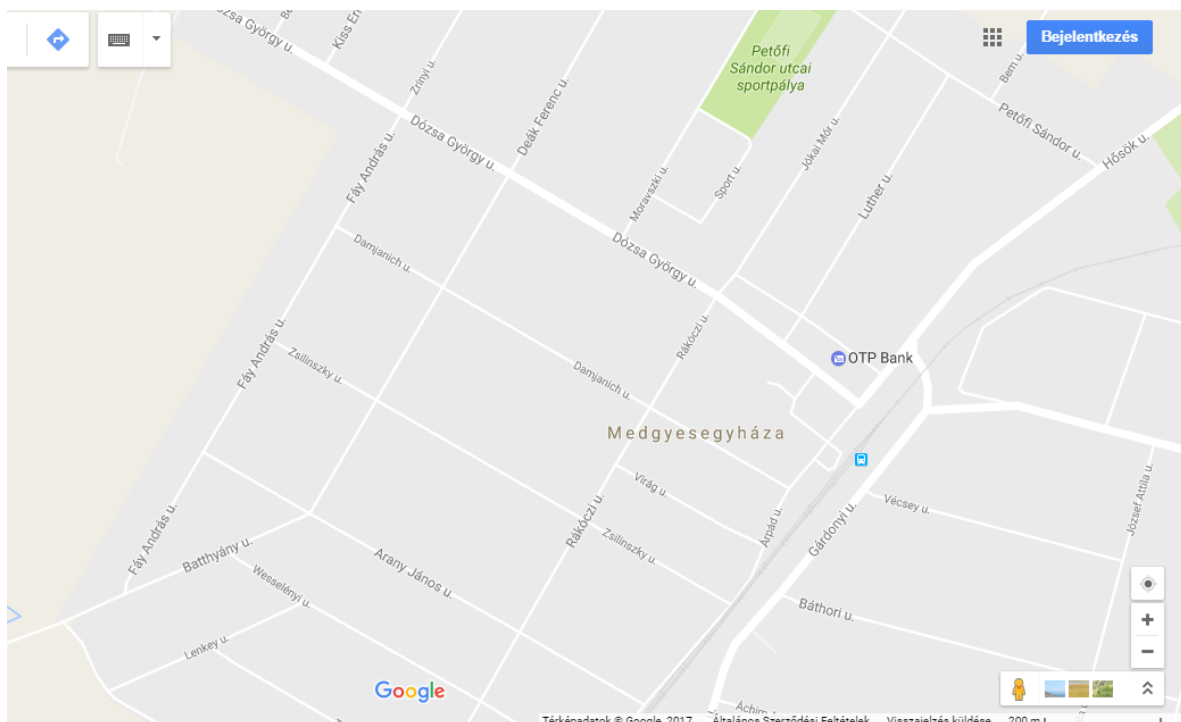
Bejelentkezés

Dózsa György u.

Kiss Ern

Petőfi Sándor utcai sportpálya

Bem u.

Petőfi Sándor u.

Hősök u.

Zrínyi u.

Deák Ferenc u.

Fáy András u.

Dózsa György u.

Moravszki u.

Sport u.

Jókai Mór u.

Luther u.

Damjanich u.

Dózsa György u.

Rákóczi u.

OTP Bank

Fáy András u.

Zsilinszky u.

Damjanich u.

Medgyesegyháza

Virág u.

Rákóczi u.

Árpád u.

Gárdonyi u.

Vécsey u.

József Attila u.

Zsilinszky u.

Fáy András u.

Batthyány u.

Arany János u.

Wesselényi u.

Báthori u.

Lenkey u.

Google

Áchim

Térképadatok © Google, 2017 Általános Szerződési Feltételek Visszajelzés küldése 200 m